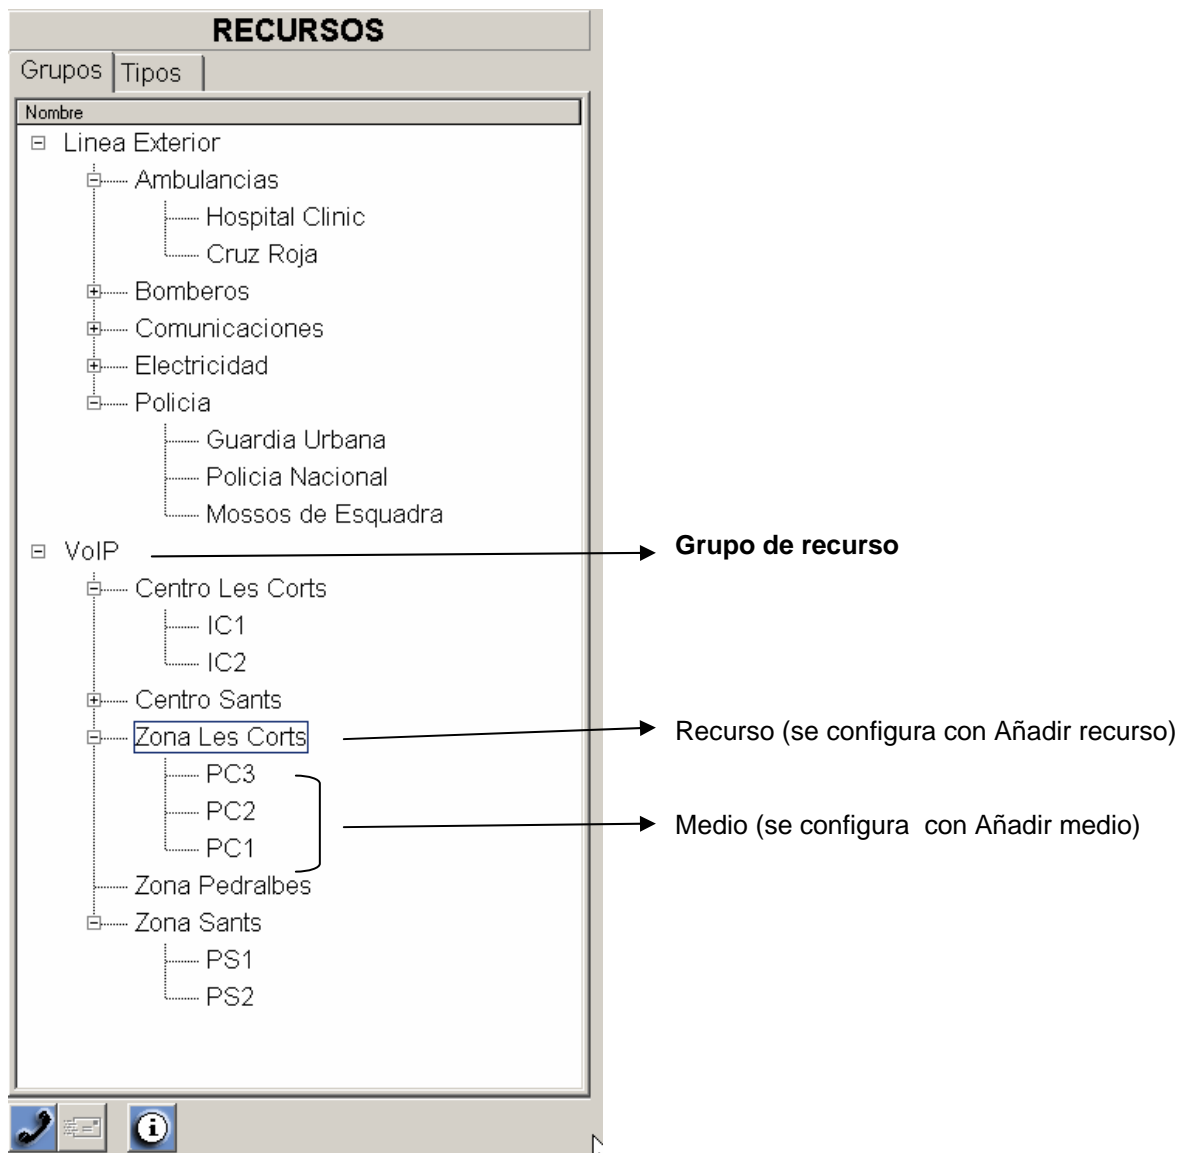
RECURSOS

Grupos | Tipos

Nombre

Linea Exterior
Ambulancias
Hospital Clinic
Cruz Roja
Bomberos
Comunicaciones
Electricidad
Policia
Guardia Urbana
Policia Nacional
Mossos de Esquadra
VoIP
Centro Les Corts
IC1
IC2
Centro Sants
Zona Les Corts
PC3
PC2
PC1
Zona Pedralbes
Zona Sants
PS1
PS2

**Grupo de recurso**

Recurso (se configura con Añadir recurso)

Medio (se configura  con Añadir medio)